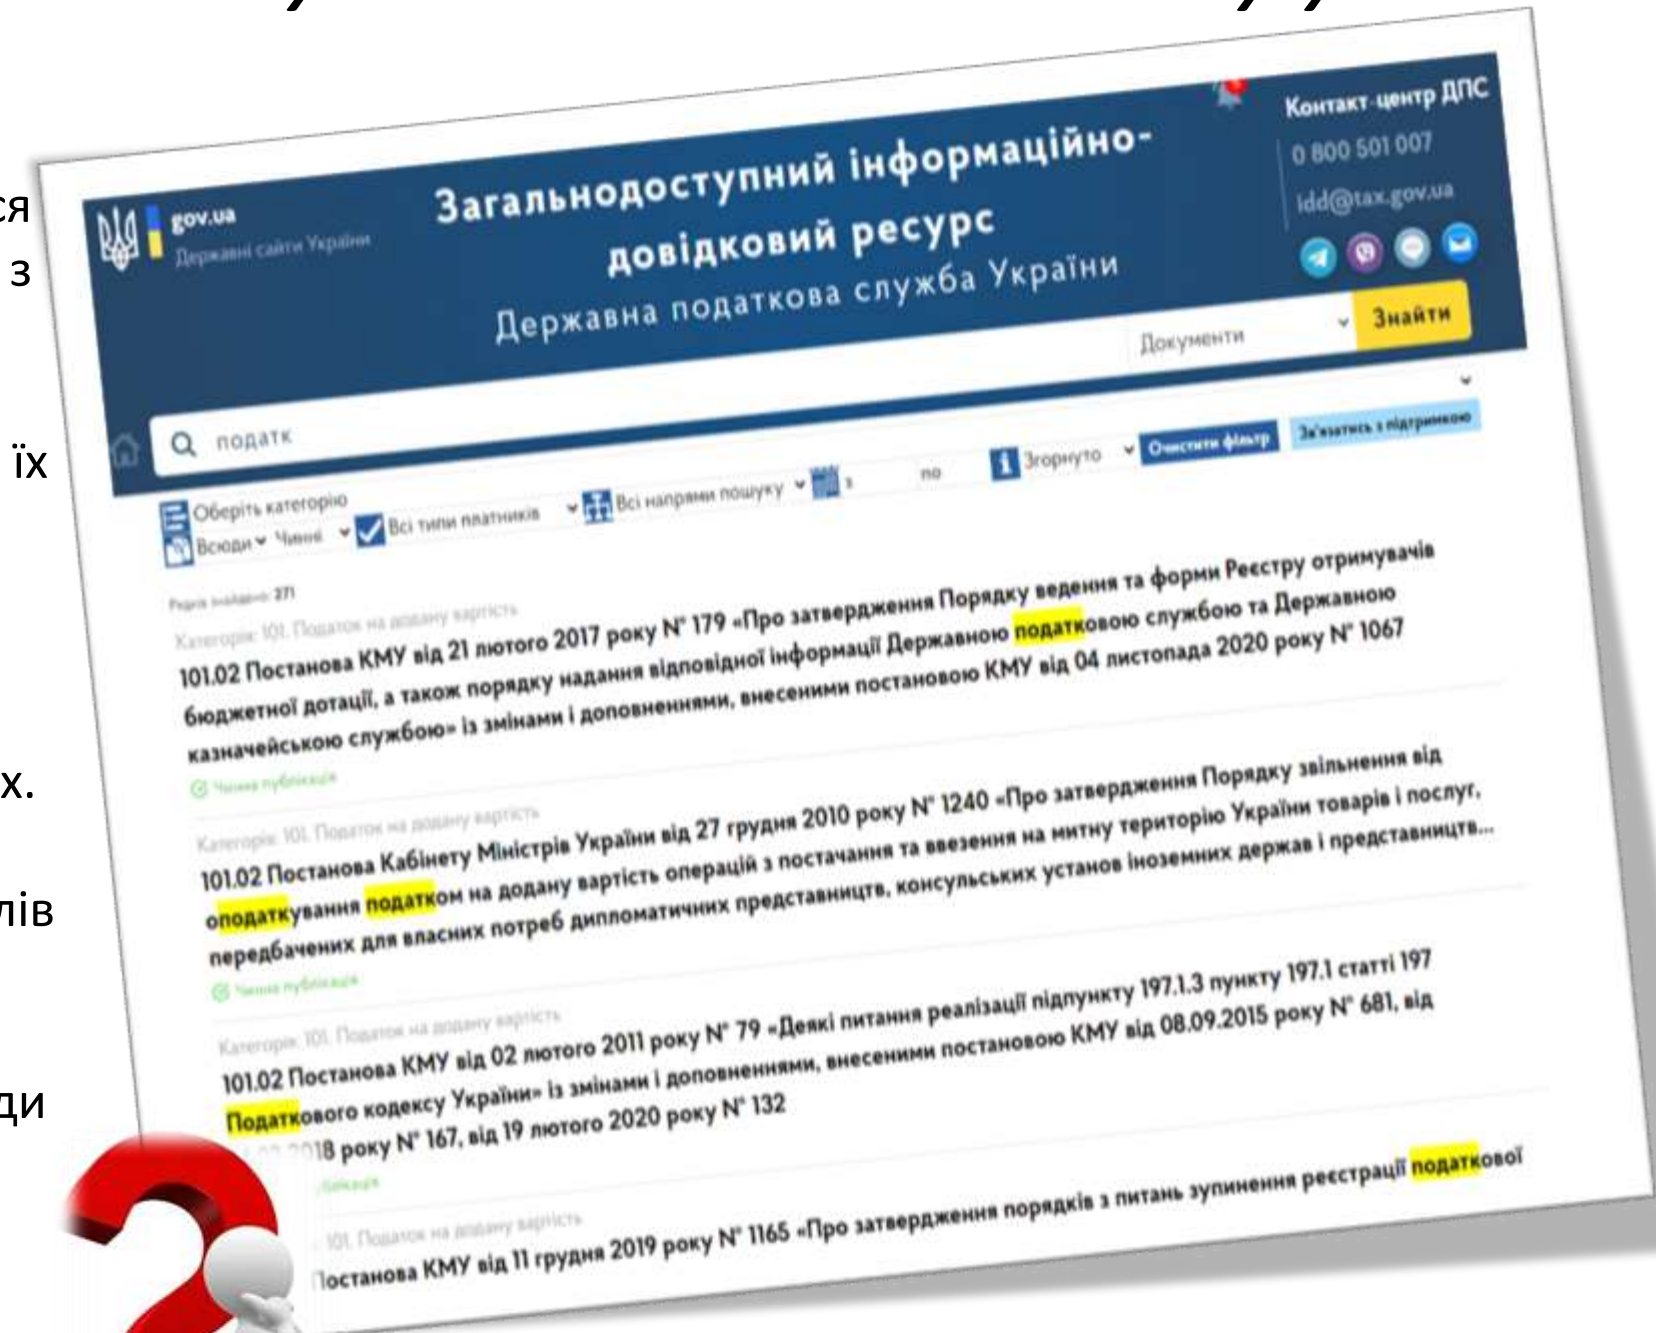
ся
з

їх

х.

лів

ди

gov.ua
Державні сайти України

Загальнодоступний інформаційно-довідковий ресурс
Державна податкова служба України

Контакт-центр ДПС
0 800 501 007
idd@tax.gov.ua

Документи
Знайти

податк

Оберіть категорію
Всюди Чинні
Всі типи платників
Всі напрями пошуку
з
по
Згорнуто
Очистити фільтр
Зв'язатись з підтримкою

Рядків знайдено: 271

Категорія: 101. Податок на додану вартість
101.02 Постанова КМУ від 21 лютого 2017 року N° 179 «Про затвердження Порядку ведення та форми Реєстру отримувачів бюджетної дотації, а також порядку надання відповідної інформації Державною податковою службою та Державною казначейською службою» із змінами і доповненнями, внесеними постановою КМУ від 04 листопада 2020 року N° 1067
Чинна публікація

Категорія: 101. Податок на додану вартість
101.02 Постанова Кабінету Міністрів України від 27 грудня 2010 року N° 1240 «Про затвердження Порядку звільнення від оподаткування податком на додану вартість операцій з постачання та ввезення на митну територію України товарів і послуг, передбачених для власних потреб дипломатичних представництв, консульських установ іноземних держав і представництв...
Чинна публікація

Категорія: 101. Податок на додану вартість
101.02 Постанова КМУ від 02 лютого 2011 року N° 79 «Деякі питання реалізації підпункту 197.1.3 пункту 197.1 статті 197 Податкового кодексу України» із змінами і доповненнями, внесеними постановою КМУ від 08.09.2015 року N° 681, від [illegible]018 року N° 167, від 19 лютого 2020 року N° 132
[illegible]

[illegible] 101. Податок на додану вартість
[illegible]останова КМУ від 11 грудня 2019 року N° 1165 «Про затвердження порядків з питань зупинення реєстрації податкової